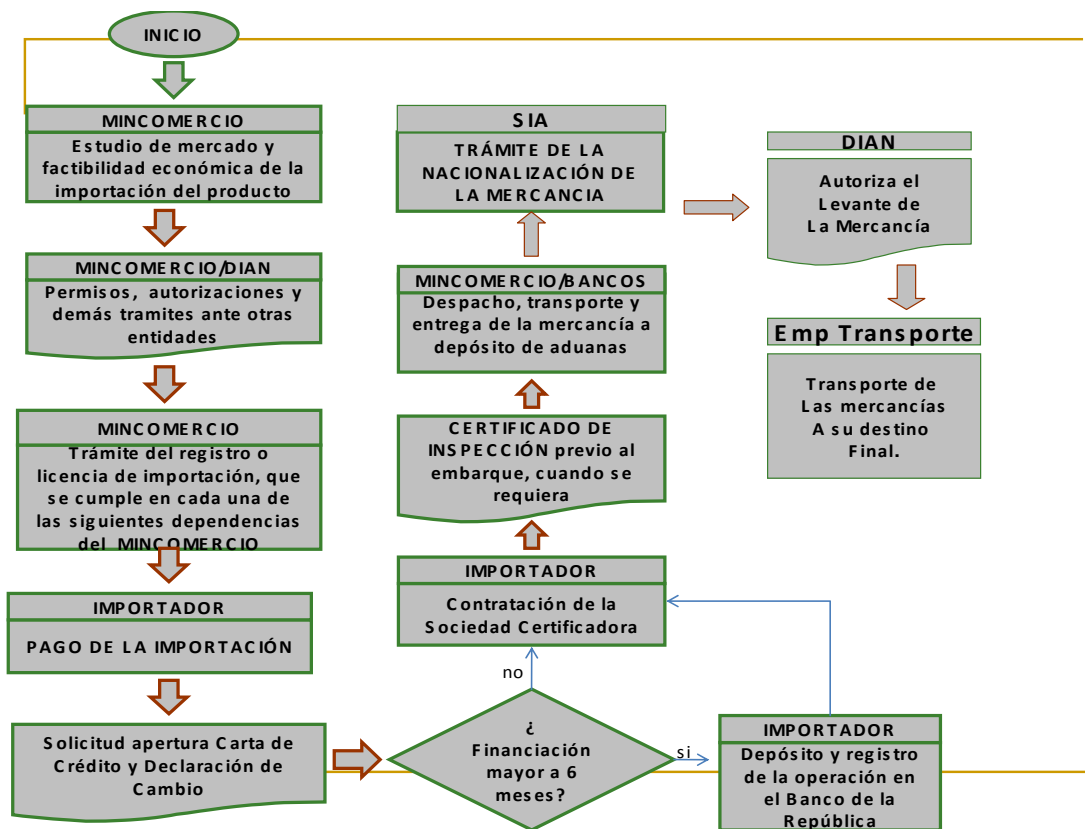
INICIO

MINCOMERCIO
Estudio de mercado y factibilidad económica de la importación del producto

MINCOMERCIO/DIAN
Permisos, autorizaciones y demás tramites ante otras entidades

MINCOMERCIO
Trámite del registro o licencia de importación, que se cumple en cada una de las siguientes dependencias del MINCOMERCIO

IMPORTADOR
PAGO DE LA IMPORTACIÓN

Solicitud apertura Carta de Crédito y Declaración de Cambio

¿ Financiación mayor a 6 meses?

no

si

IMPORTADOR
Depósito y registro de la operación en el Banco de la República

IMPORTADOR
Contratación de la Sociedad Certificadora

CERTIFICADO DE INSPECCIÓN previo al embarque, cuando se requiera

MINCOMERCIO/BANCOS
Despacho, transporte y entrega de la mercancía a depósito de aduanas

SIA
TRÁMITE DE LA NACIONALIZACIÓN DE LA MERCANCIA

DIAN
Autoriza el Levante de La Mercancía

Emp Transporte
Transporte de Las mercancías A su destino Final.